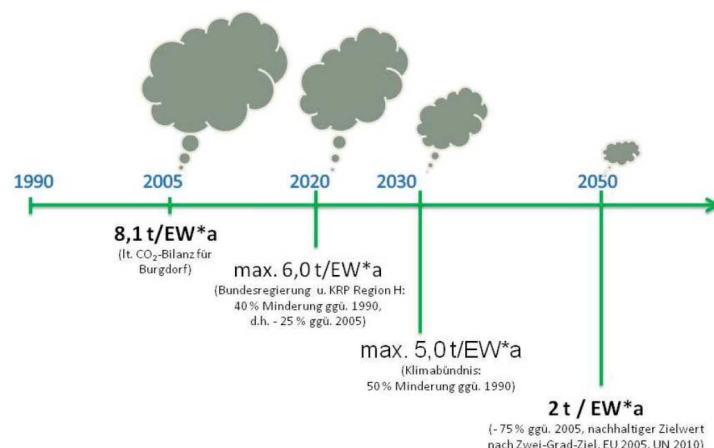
1990

2005

2020

2030

2050

8,1 t/EW*a

(lt. $CO_2$-Bilanz für Burgdorf)

max. 6,0 t/EW*a

(Bundesregierung u. KRP Region H: 40 % Minderung ggü. 1990, d.h. - 25 % ggü. 2005)

max. 5,0 t/EW*a

(Klimabündnis: 50 % Minderung ggü. 1990)

2 t / EW*a

(- 75 % ggü. 2005, nachhaltiger Zielwert nach Zwei-Grad-Ziel, EU 2005, UN 2010)